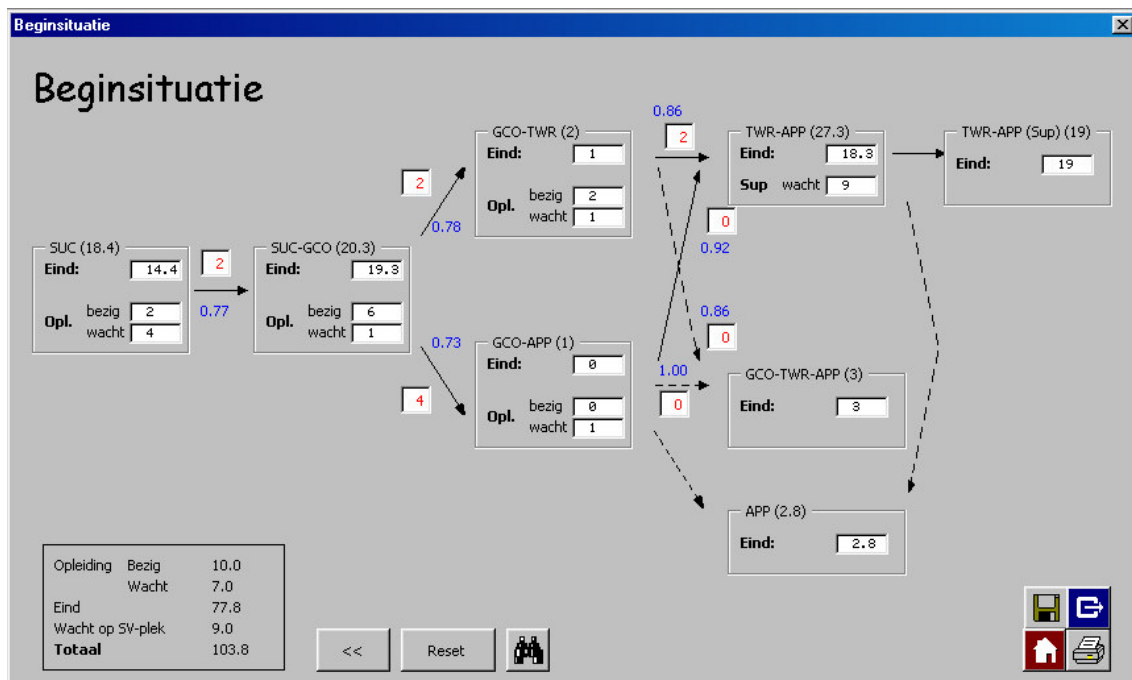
Beginsituatie

Beginsituatie

SUC (18.4)
Eind: 14.4
Opl. bezig 2
wacht 4

2
0.77

SUC-GCO (20.3)
Eind: 19.3
Opl. bezig 6
wacht 1

2
0.78

0.73
4

GCO-TWR (2)
Eind: 1
Opl. bezig 2
wacht 1

GCO-APP (1)
Eind: 0
Opl. bezig 0
wacht 1

0.86
2

0
0.92

0.86
0

1.00
0

TWR-APP (27.3)
Eind: 18.3
Sup wacht 9

TWR-APP (Sup) (19)
Eind: 19

GCO-TWR-APP (3)
Eind: 3

APP (2.8)
Eind: 2.8

| Opleiding | Bezig | 10.0 |
|---|---|---|
| | Wacht | 7.0 |
| Eind | | 77.8 |
| Wacht op SV-plek | | 9.0 |
| **Totaal** | | 103.8 |

<<
Reset